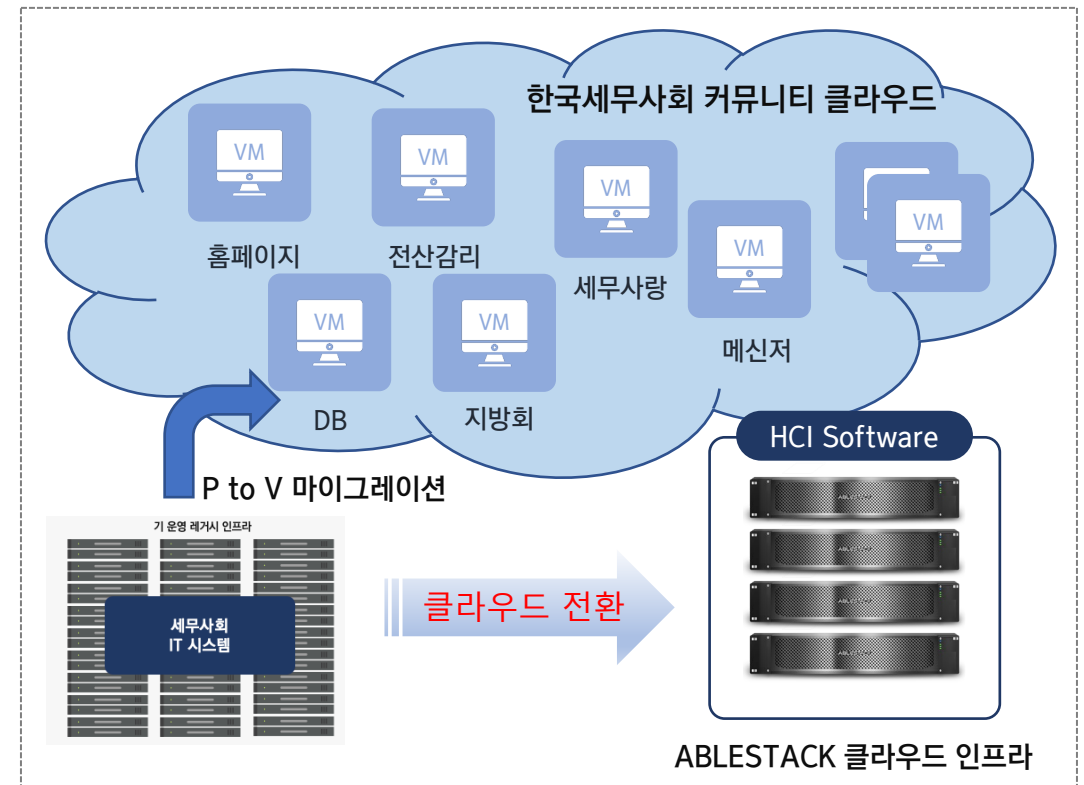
한국세무사회 커뮤니티 클라우드

VM
홈페이지

VM
전산감리

VM
세무사랑

VM
메신저

VM

VM

VM
DB

VM
지방회

P to V 마이그레이션

기 운영 레거시 인프라

세무사회
IT 시스템

클라우드 전환

HCI Software

ABLESTACK

ABLESTACK

ABLESTACK

ABLESTACK

ABLESTACK 클라우드 인프라